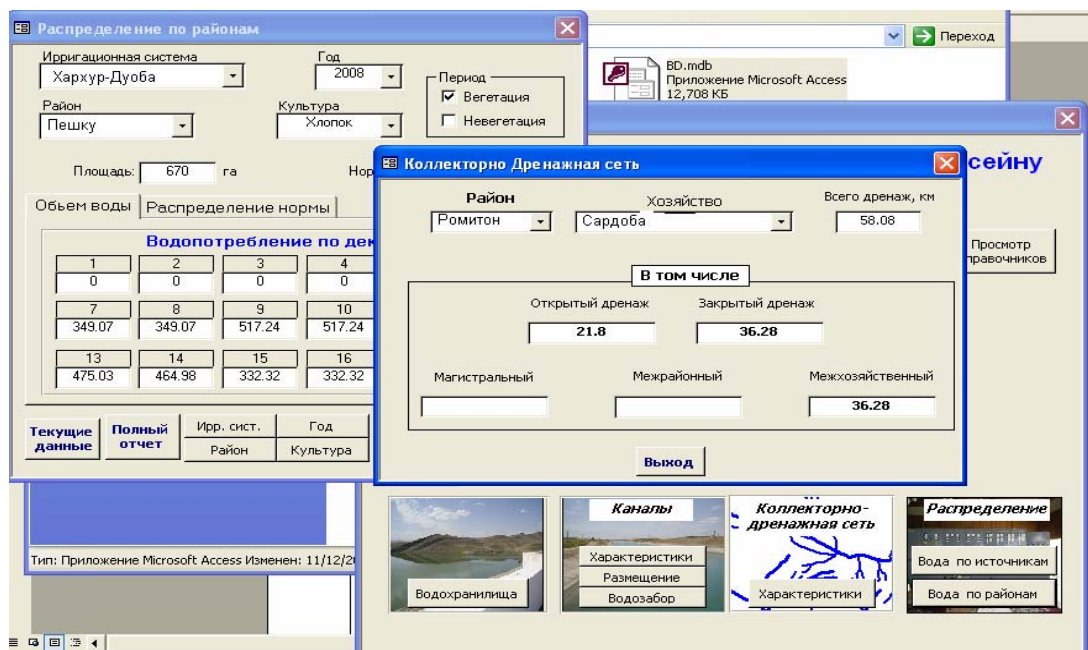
Распределение по районам

Ирригационная система
Хархур-Дуоба
Год
2008
Период
Вегетация
Невегетация
Район
Пешку
Культура
Хлопок

Площадь: 670 га
Нор

Обьем воды | Распределение нормы

Водопотребление по дек

| 1 | 2 | 3 | 4 |
|---|---|---|---|
| 0 | 0 | 0 | 0 |
| 7 | 8 | 9 | 10 |
| 349.07 | 349.07 | 517.24 | 517.24 |
| 13 | 14 | 15 | 16 |
| 475.03 | 464.98 | 332.32 | 332.32 |

Текущие данные
Полный отчет
Ирр. сист.
Год
Район
Культура

Переход
BD.mdb
Приложение Microsoft Access
12,708 КБ

сейну

Просмотр справочников

Коллекторно Дренажная сеть

Район
Ромитон
Хозяйство
Сардоба
Всего дренаж, км
58.08

В том числе
Открытый дренаж
21.8
Закрытый дренаж
36.28
Магистральный
Межрайонный
Межхозяйственный
36.28

Выход

Водохранилища
Каналы
Характеристики
Размещение
Водозабор
Коллекторно-дренажная сеть
Характеристики
Распределение
Вода по источникам
Вода по районам

Тип: Приложение Microsoft Access Изменен: 11/12/2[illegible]